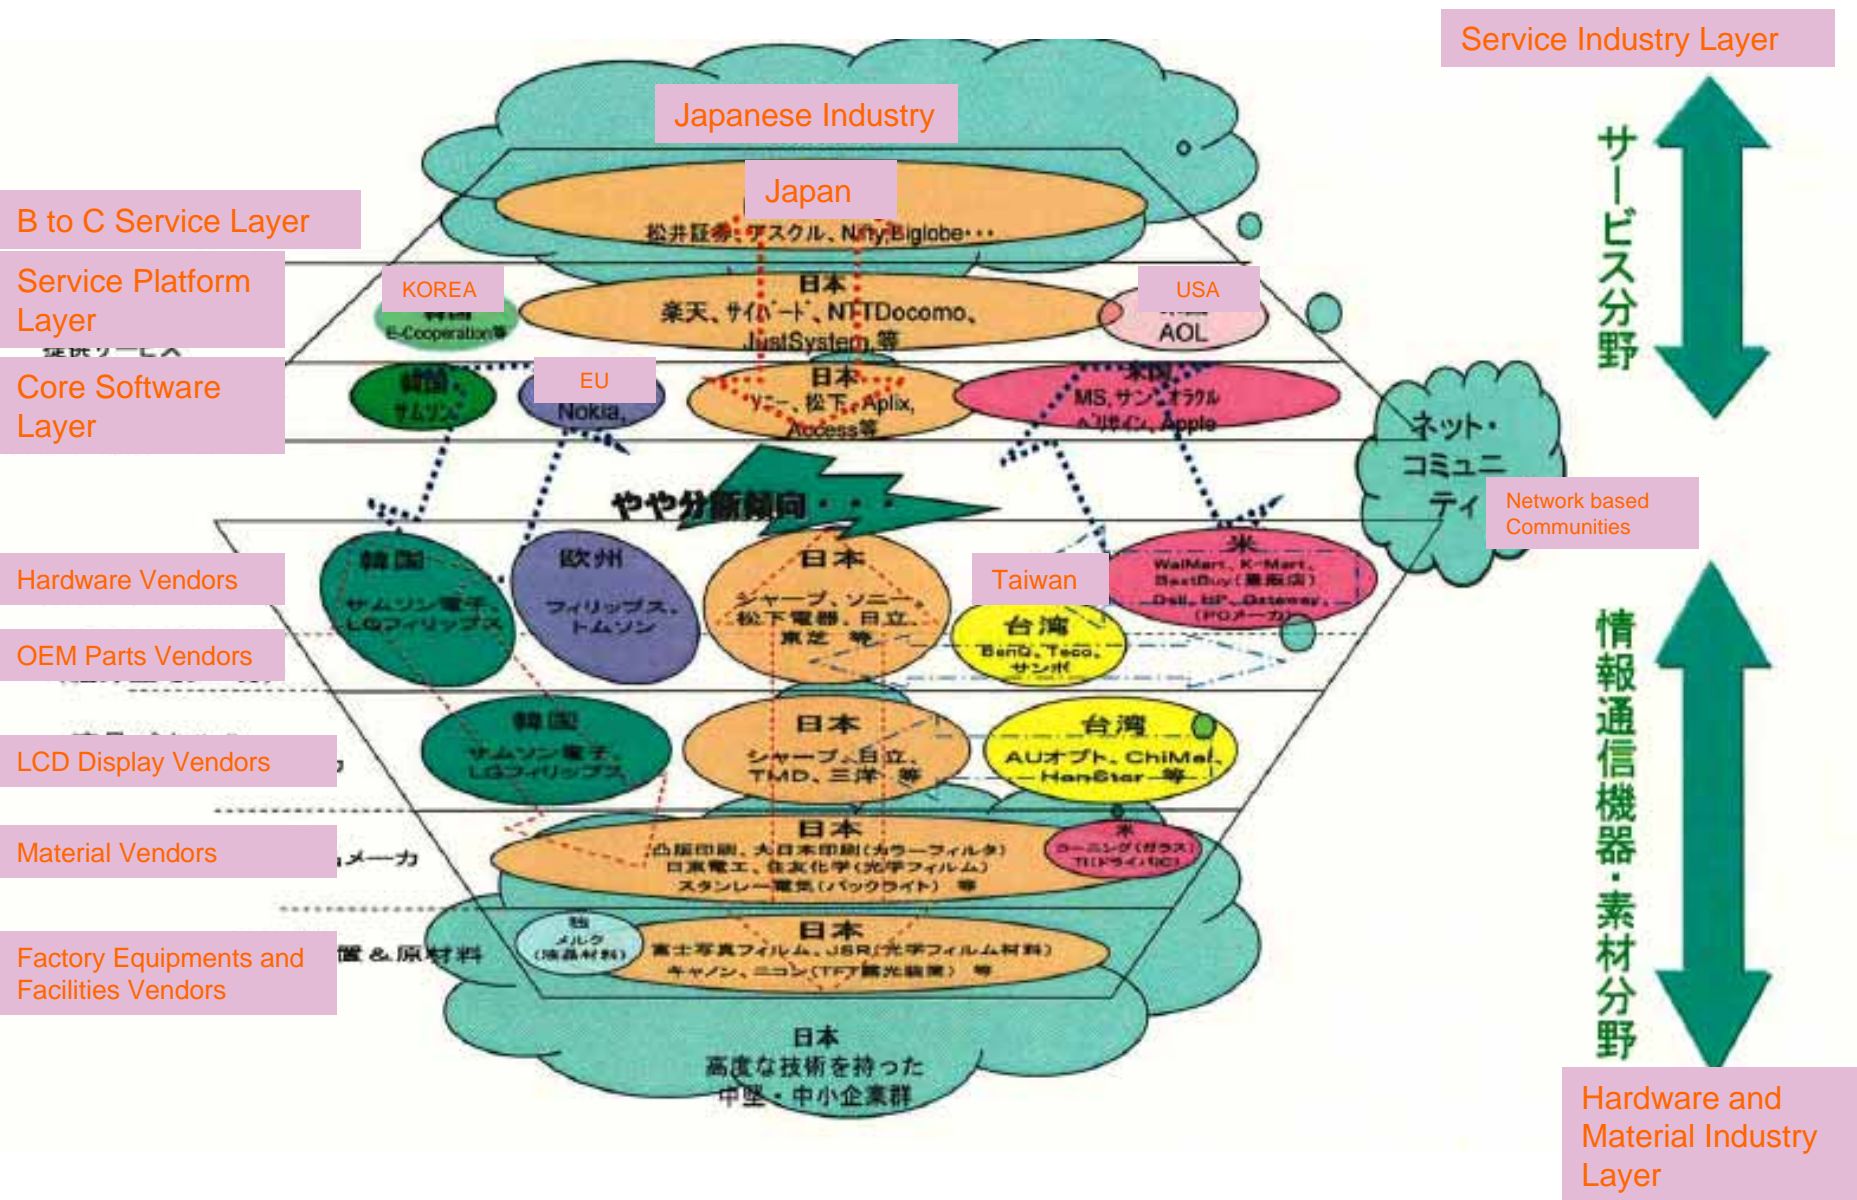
Service Industry Layer

Japanese Industry

Japan

B to C Service Layer

松井証券、アスクル、Nifty、Biglobe・・・

Service Platform Layer

KOREA

E-Cooperation等

日本
楽天、サイバード、NTTDocomo、JustSystem 等

USA

AOL

Core Software Layer

韓国
サムソン

EU

Nokia、

日本
ソニー、松下、Aplix、Access等

米国
MS、サン、オラクル
ヘリオイン、Apple

ネット・コミュニティ

Network based Communities

サービス分野

やや分断傾向・・・

Hardware Vendors

韓国
サムソン電子、LGフィリップス

欧州
フィリップス、トムソン

日本
シャープ、ソニー、松下電器、日立、東芝 等

Taiwan

米
WalMart、K-Mart、BestBuy（量販店）
Dell、HP、Gateway、（PCメーカ）

OEM Parts Vendors

台湾
BenQ、Teco、サンポ

LCD Display Vendors

韓国
サムソン電子、LGフィリップス

日本
シャープ、日立、TMD、三洋 等

台湾
AUオプト、ChiMei、HanStar 等

Material Vendors

メーカ

日本
凸版印刷、大日本印刷（カラーフィルタ）
日東電工、住友化学（光学フィルム）
スタンレー電気（バックライト） 等

米
コーニング（ガラス）
TI（ドライバIC）

Factory Equipments and Facilities Vendors

置 & 原材料

独
メルク
（液晶材料）

日本
富士写真フィルム、JSR（光学フィルム材料）
キヤノン、ニコン（TFT露光装置） 等

日本
高度な技術を持った
中堅・中小企業群

情報通信機器・素材分野

Hardware and Material Industry Layer